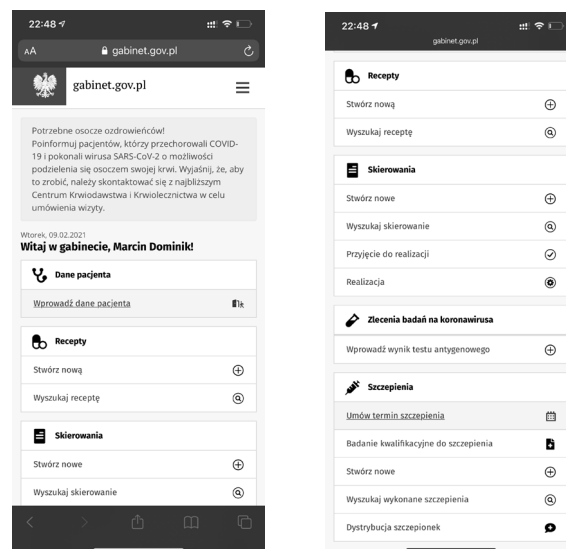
22:48

AA gabinet.gov.pl

gabinet.gov.pl

Potrzebne osocze ozdrowieńców! Poinformuj pacjentów, którzy przechorowali COVID-19 i pokonali wirusa SARS-CoV-2 o możliwości podzielenia się osoczem swojej krwi. Wyjaśnij, że, aby to zrobić, należy skontaktować się z najbliższym Centrum Krwiodawstwa i Krwiolecznictwa w celu umówienia wizyty.

Wtorek, 09.02.2021
Witaj w gabinecie, Marcin Dominik!

Dane pacjenta

Wprowadź dane pacjenta

Recepty

Stwórz nową

Wyszukaj receptę

Skierowania

Stwórz nowe

Wyszukaj skierowanie

22:48

gabinet.gov.pl

Recepty

Stwórz nową

Wyszukaj receptę

Skierowania

Stwórz nowe

Wyszukaj skierowanie

Przyjęcie do realizacji

Realizacja

Zlecenia badań na koronawirusa

Wprowadź wynik testu antygenowego

Szczepienia

Umów termin szczepienia

Badanie kwalifikacyjne do szczepienia

Stwórz nowe

Wyszukaj wykonane szczepienia

Dystrybucja szczepionek